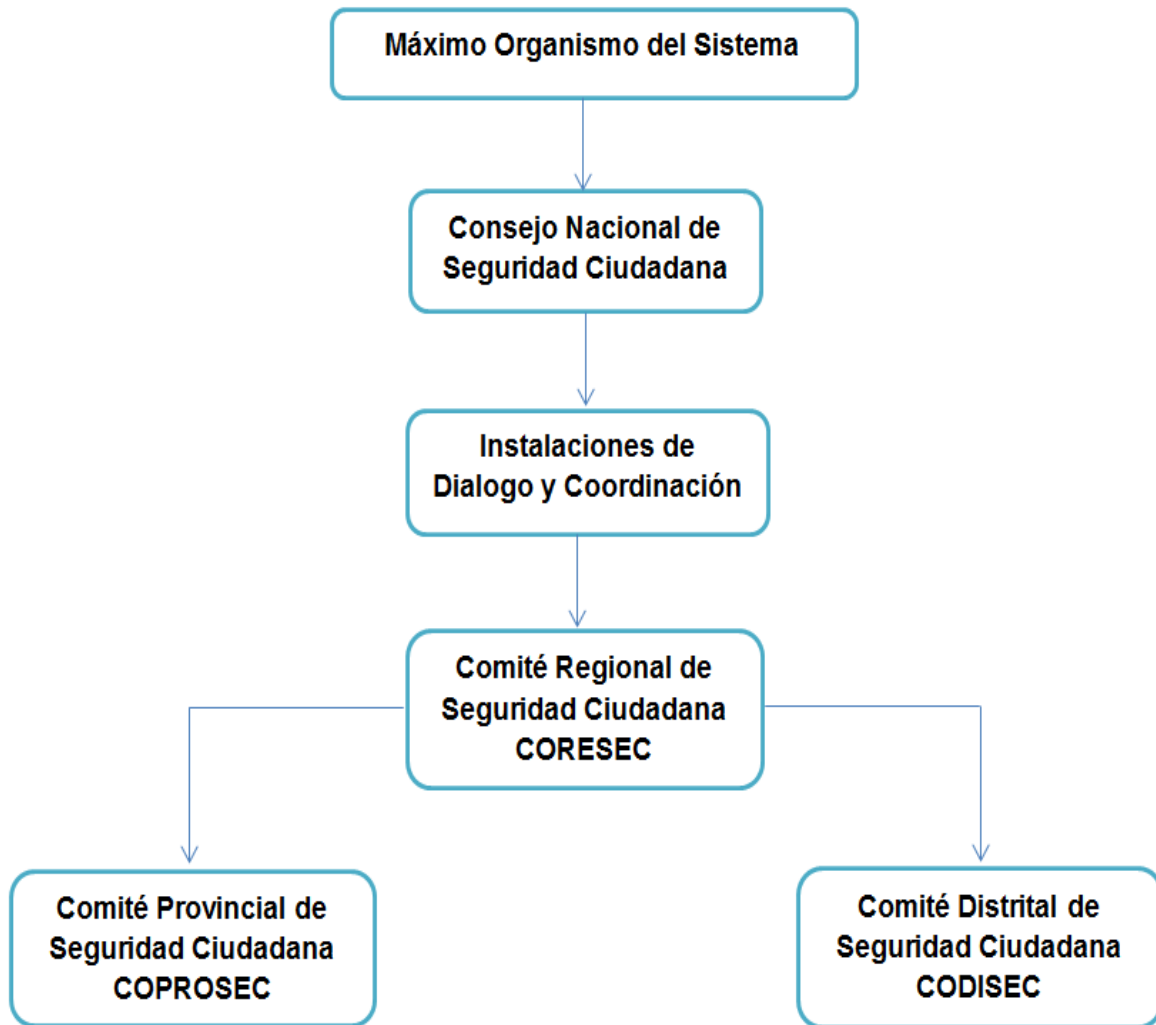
Máximo Organismo del Sistema

Consejo Nacional de Seguridad Ciudadana

Instalaciones de Dialogo y Coordinación

Comité Regional de Seguridad Ciudadana CORESEC

Comité Provincial de Seguridad Ciudadana COPROSEC

Comité Distrital de Seguridad Ciudadana CODISEC